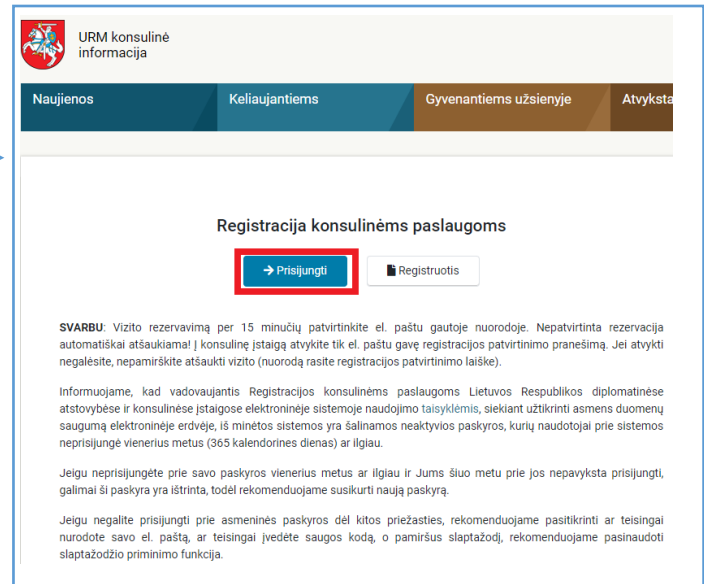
URM konsulinė informacija

Naujienos
Keliaujantiems
Gyvenantiems užsienyje
Atvyksta

Registracija konsulinėms paslaugoms

→ Prisijungti
Registruotis

SVARBU: Vizito rezervavimą per 15 minučių patvirtinkite el. paštu gautoje nuorodoje. Nepatvirtinta rezervacija automatiškai atšaukiama! Į konsulinę įstaigą atvykite tik el. paštu gavę registracijos patvirtinimo pranešimą. Jei atvykti negalėsite, nepamirškite atšaukti vizito (nuorodą rasite registracijos patvirtinimo laiške).

Informuojame, kad vadovaujantis Registracijos konsulinėms paslaugoms Lietuvos Respublikos diplomatinėse atstovybėse ir konsulinėse įstaigose elektroninėje sistemoje naudojimo taisyklėmis, siekiant užtikrinti asmens duomenų saugumą elektroninėje erdvėje, iš minėtos sistemos yra šalinamos neaktyvios paskyros, kurių naudotojai prie sistemos neprisijungė vienerius metus (365 kalendorines dienas) ar ilgiau.

Jeigu neprisijungėte prie savo paskyros vienerius metus ar ilgiau ir Jums šiuo metu prie jos nepavyksta prisijungti, galimai ši paskyra yra ištrinta, todėl rekomenduojame susikurti naują paskyrą.

Jeigu negalite prisijungti prie asmeninės paskyros dėl kitos priežasties, rekomenduojame pasitikrinti ar teisingai nurodote savo el. paštą, ar teisingai įvedėte saugos kodą, o pamiršus slaptažodį, rekomenduojame pasinaudoti slaptažodžio priminimo funkcija.